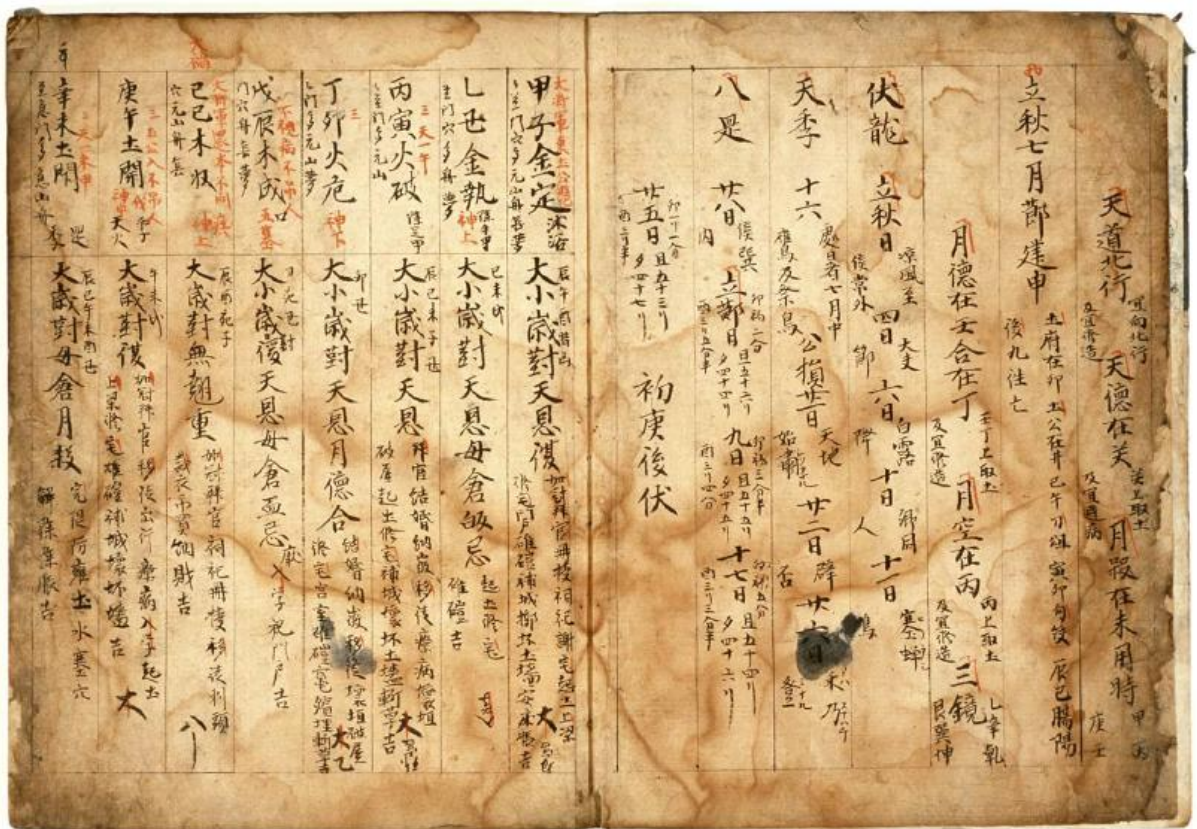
天道北行 宜向北行
天德在癸 宜修造
月殺在未 用時 甲丙 庚壬

立秋七月節建申
後九注七

月德在壬合在丁 宜修造
月空在丙

三鏡

伏龍 立秋日 涼風至
四日 大吏
六日 白露
十日
十一日

天季 十六
廿二日
廿六日

八是 廿八日
上弦
九日
十七日

廿五日

初庚後伏

甲子金定 沐浴
大小歲對天恩復

乙丑金執
大小歲對天恩母倉敏忌

丙寅火破
大小歲對天恩

丁卯火危
大小歲對天恩月德合

戊辰木成
大小歲復天恩母倉五忌

己巳木收
大歲對無翹重

庚午土開
大歲對復

辛未土閉
大歲對母倉月殺

八一

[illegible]